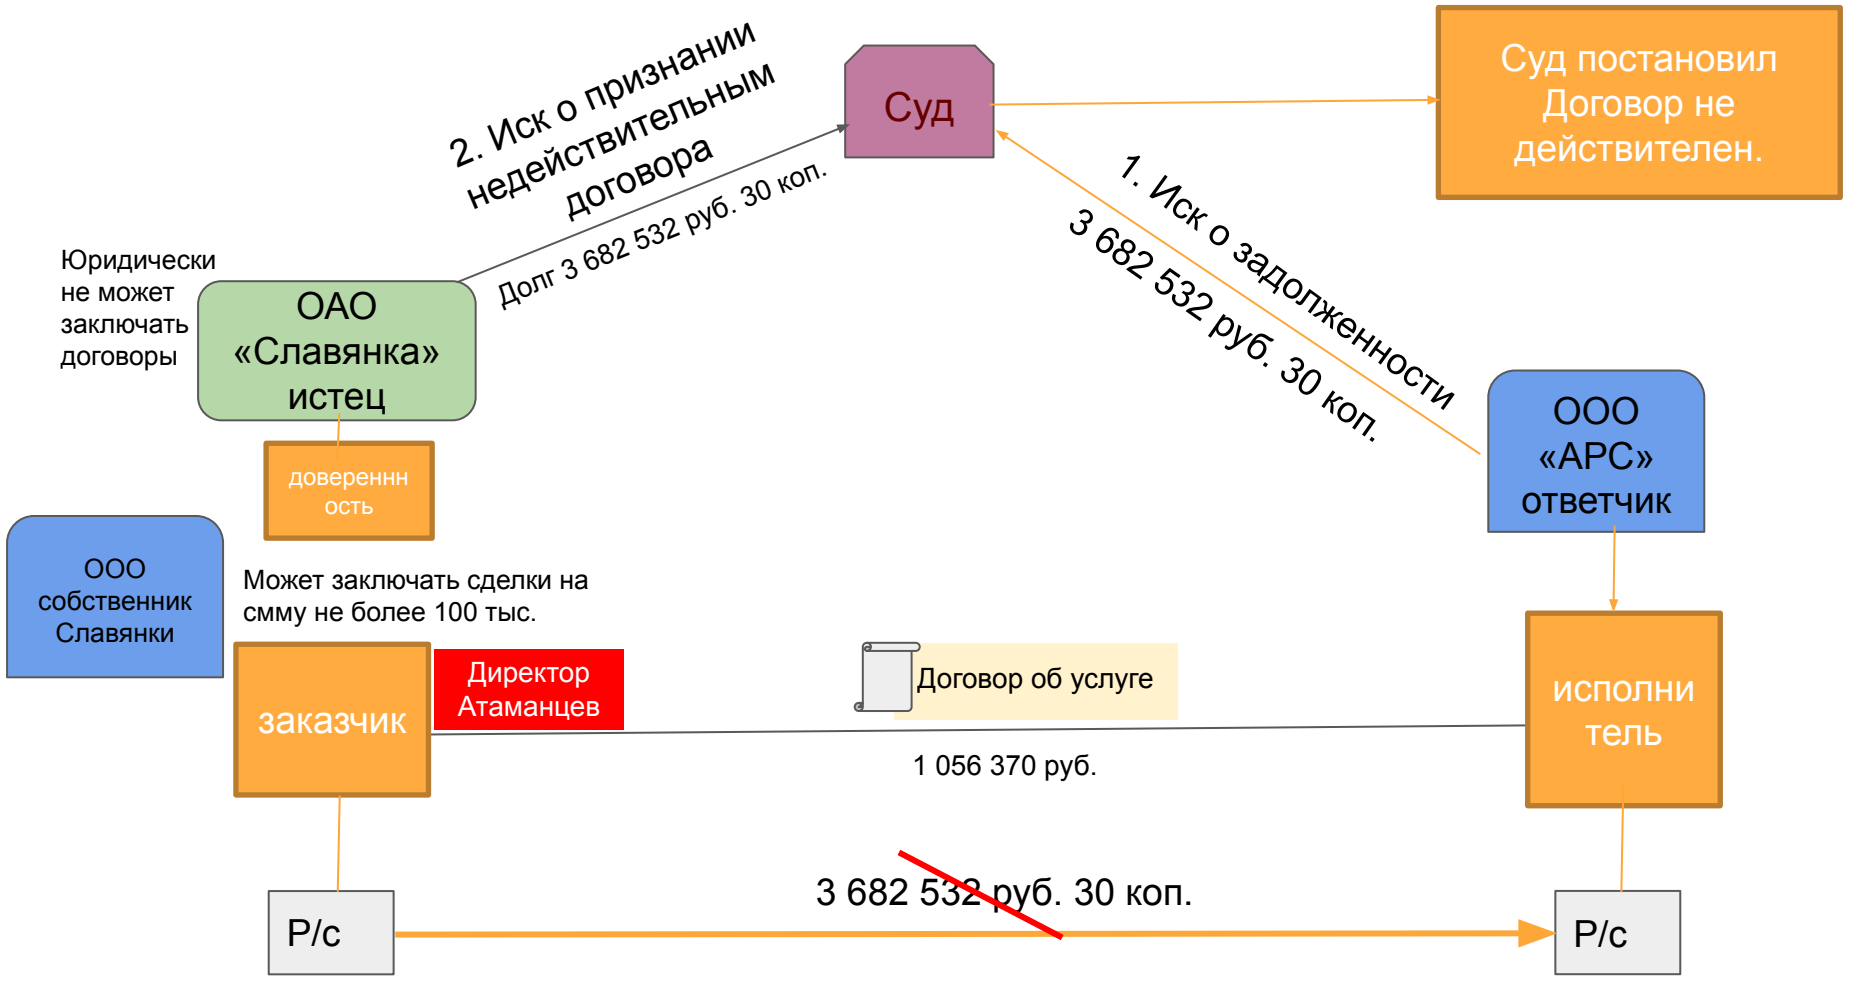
2. Иск о признании недействительным договора

Суд

Суд постановил Договор не действителен.

Долг 3 682 532 руб. 30 коп.

1. Иск о задолженности

3 682 532 руб. 30 коп.

Юридически не может заключать договоры

ОАО «Славянка» истец

довереннн ость

ООО «АРС» ответчик

ООО собственник Славянки

Может заключать сделки на смму не более 100 тыс.

заказчик

Директор Атаманцев

Договор об услуге

исполни тель

1 056 370 руб.

3 682 532 руб. 30 коп.

Р/с

Р/с